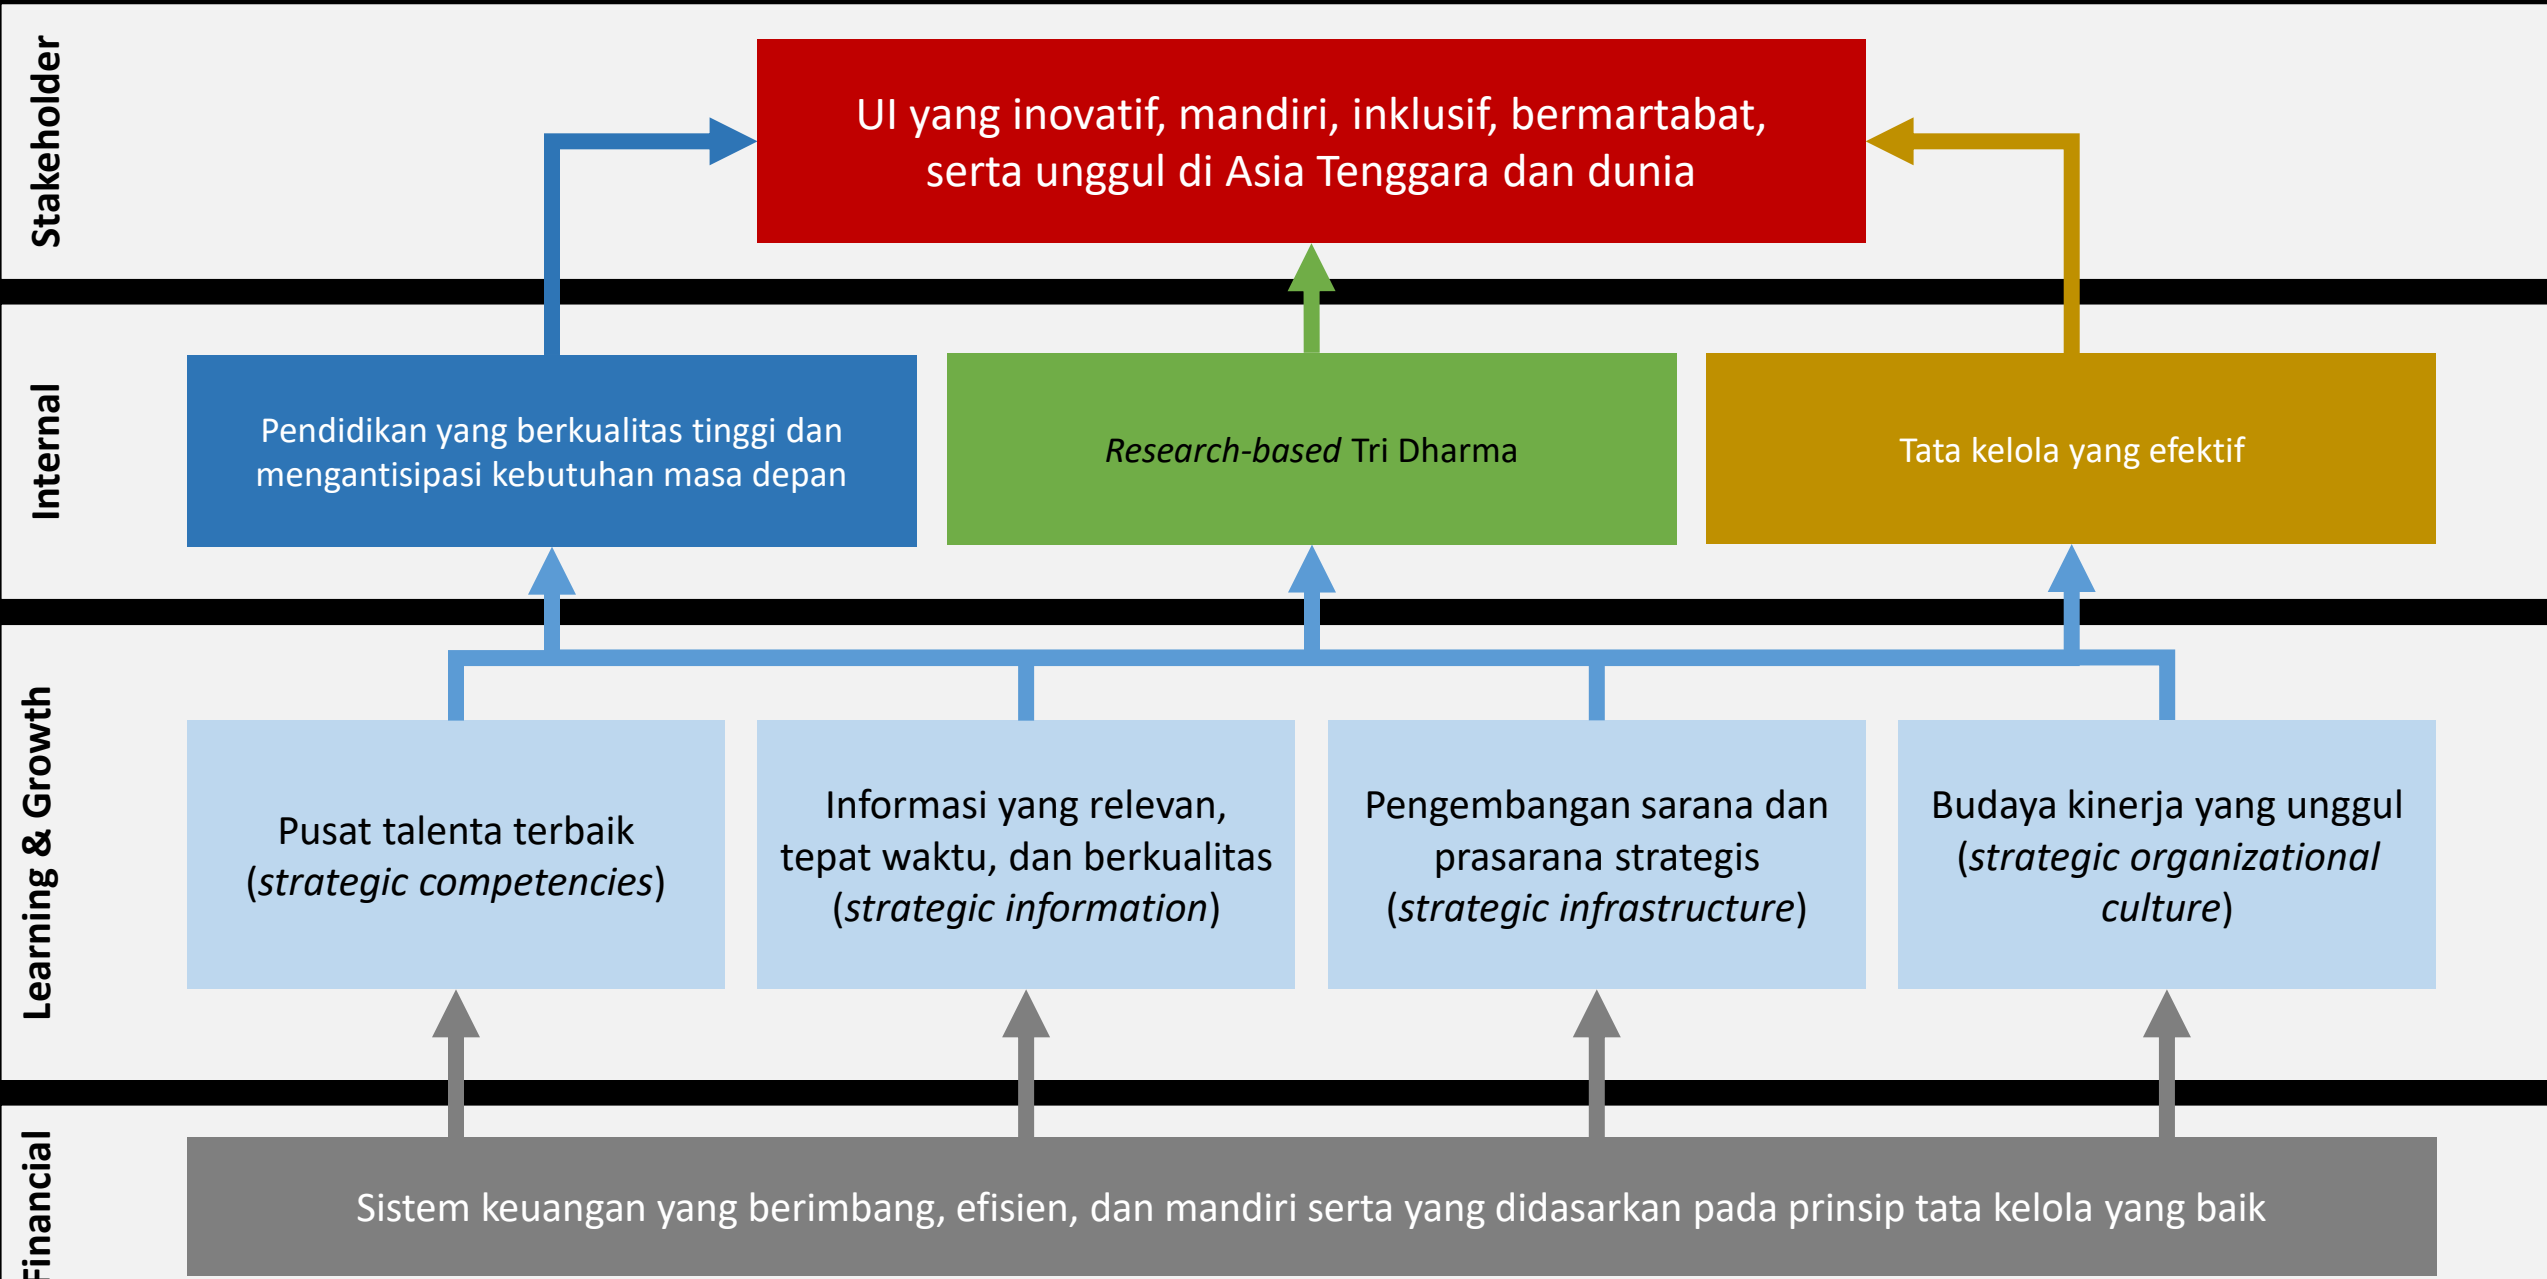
Stakeholder

UI yang inovatif, mandiri, inklusif, bermartabat, serta unggul di Asia Tenggara dan dunia

Internal

Pendidikan yang berkualitas tinggi dan mengantisipasi kebutuhan masa depan

*Research-based* Tri Dharma

Tata kelola yang efektif

Learning & Growth

Pusat talenta terbaik (*strategic competencies*)

Informasi yang relevan, tepat waktu, dan berkualitas (*strategic information*)

Pengembangan sarana dan prasarana strategis (*strategic infrastructure*)

Budaya kinerja yang unggul (*strategic organizational culture*)

Financial

Sistem keuangan yang berimbang, efisien, dan mandiri serta yang didasarkan pada prinsip tata kelola yang baik